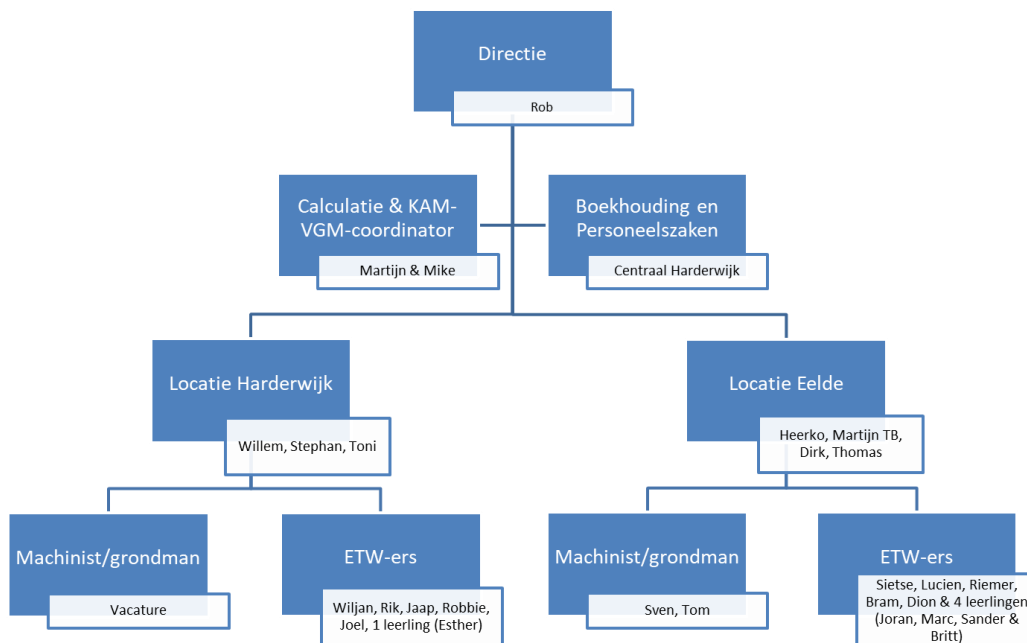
Directie

Rob

Calculatie & KAM-VGM-coordinator

Martijn & Mike

Boekhouding en Personeelszaken

Centraal Harderwijk

Locatie Harderwijk

Willem, Stephan, Toni

Locatie Eelde

Heerko, Martijn TB, Dirk, Thomas

Machinist/grondman

Vacature

ETW-ers

Wiljan, Rik, Jaap, Robbie, Joel, 1 leerling (Esther)

Machinist/grondman

Sven, Tom

ETW-ers

Sietse, Lucien, Riemer, Bram, Dion & 4 leerlingen (Joran, Marc, Sander & Britt)